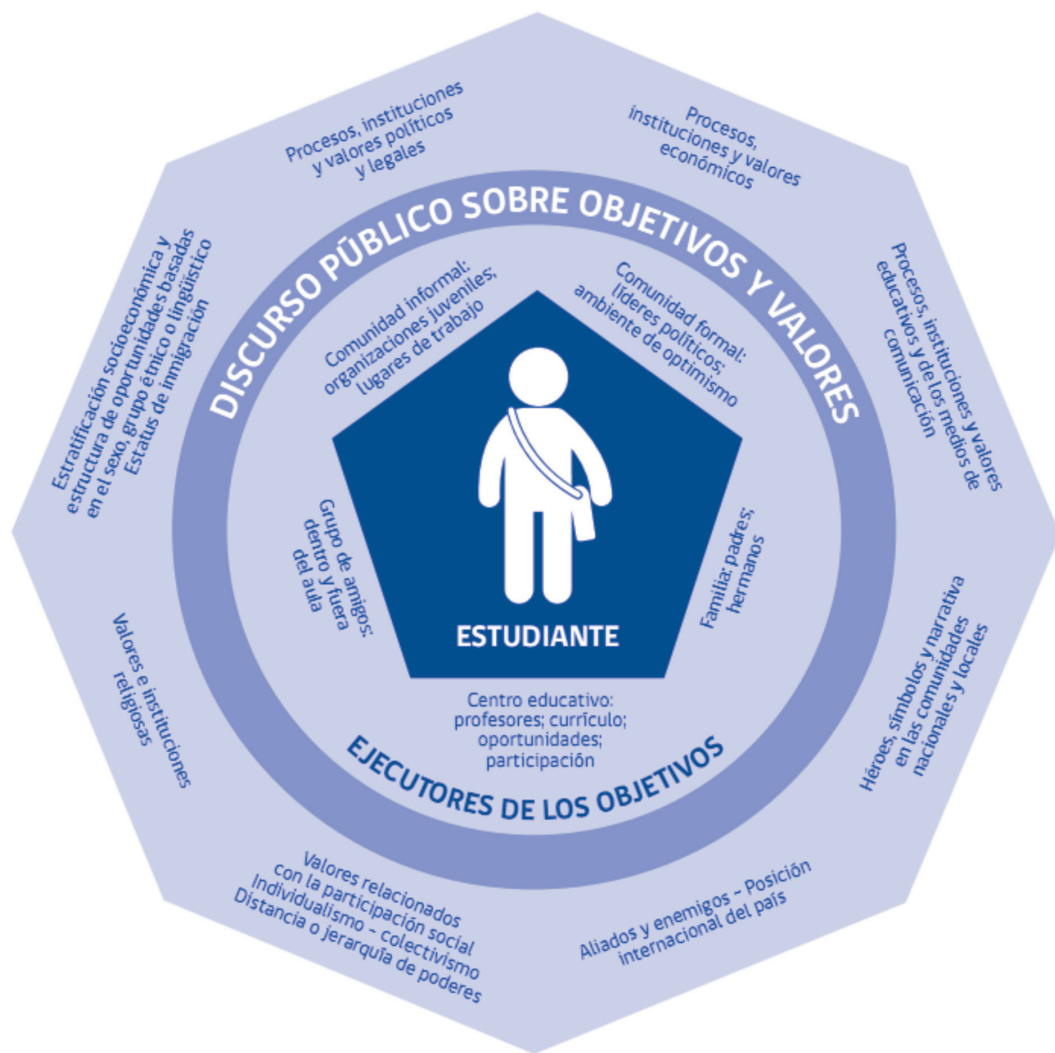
Procesos, instituciones y valores políticos y legales

Procesos, instituciones y valores económicos

Procesos, instituciones y valores educativos y de los medios de comunicación

Héroes, símbolos y narrativa en las comunidades nacionales y locales

Aliados y enemigos – Posición internacional del país

Valores relacionados con la participación social
Individualismo – colectivismo
Distancia o jerarquía de poderes

Valores e instituciones religiosas

Estratificación socioeconómica y estructura de oportunidades basadas en el sexo, grupo étnico o lingüístico
Estatus de inmigración

DISCURSO PÚBLICO SOBRE OBJETIVOS Y VALORES

Comunidad informal: organizaciones juveniles; lugares de trabajo

Comunidad formal: líderes políticos; ambiente de optimismo

Grupo de amigos: dentro y fuera del aula

Familia: padres; hermanos

ESTUDIANTE

Centro educativo: profesores; currículo; oportunidades; participación

EJECUTORES DE LOS OBJETIVOS